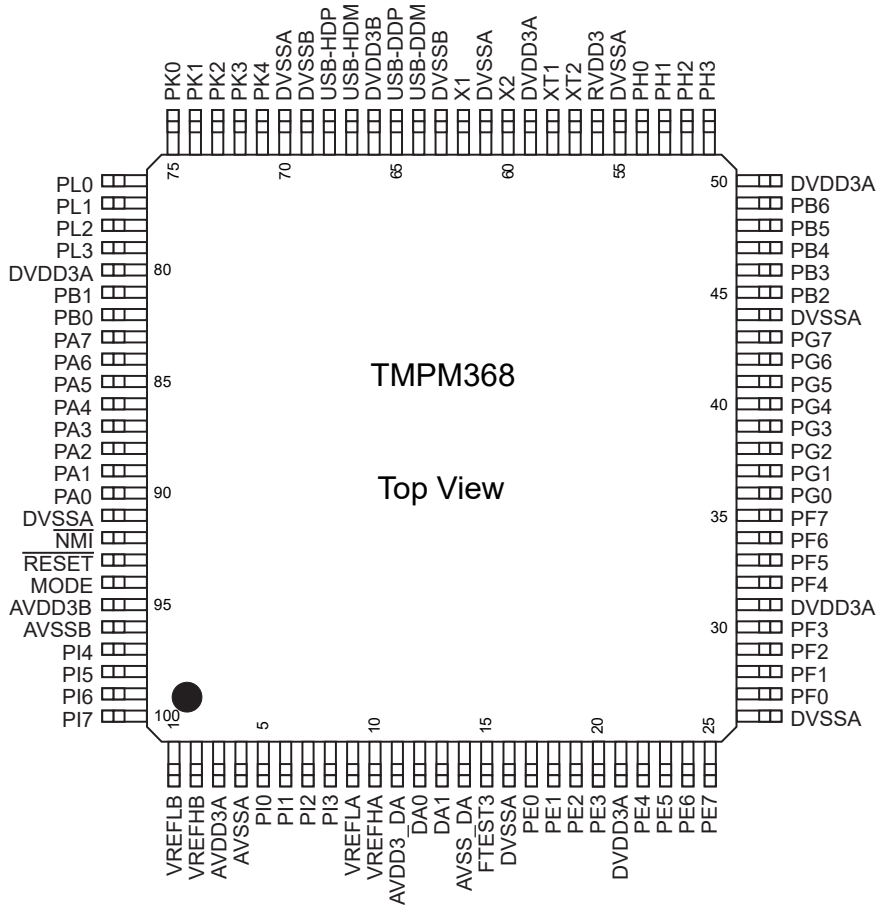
PK0 PK1 PK2 PK3 PK4 DVSSA DVSSB USB-HDP USB-HDM DVDD3B USB-DDP USB-DDM DVSSB X1 DVSSA X2 DVDD3A XT1 XT2 RVDD3 DVSSA PH0 PH1 PH2 PH3

75 70 65 60 55

PL0
PL1
PL2
PL3
DVDD3A
PB1
PB0
PA7
PA6
PA5
PA4
PA3
PA2
PA1
PA0
DVSSA
$\overline{NMI}$
$\overline{RESET}$
MODE
AVDD3B
AVSSB
PI4
PI5
PI6
PI7

80 85 90 95 100

50 45 40 35 30 25

DVDD3A
PB6
PB5
PB4
PB3
PB2
DVSSA
PG7
PG6
PG5
PG4
PG3
PG2
PG1
PG0
PF7
PF6
PF5
PF4
DVDD3A
PF3
PF2
PF1
PF0
DVSSA

TMPM368

Top View

1 5 10 15 20

VREFLB VREFHB AVDD3A AVSSA PI0 PI1 PI2 PI3 VREFLA VREFHA AVDD3_DA DA0 DA1 AVSS_DA FTEST3 DVSSA PE0 PE1 PE2 PE3 DVDD3A PE4 PE5 PE6 PE7